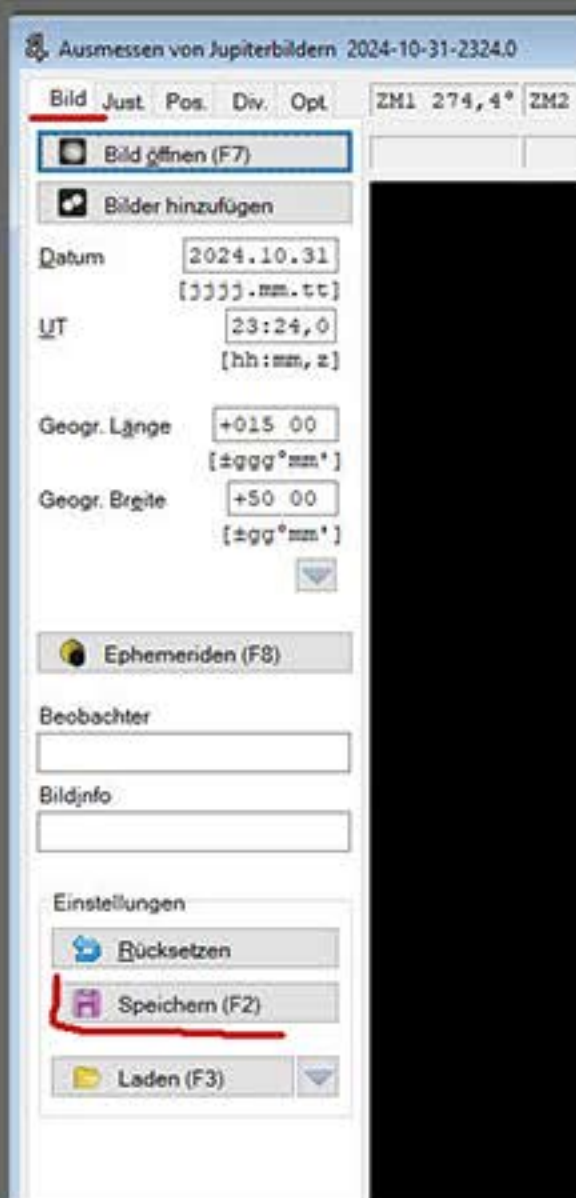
Ausmessen von Jupiterbildern 2024-10-31-2324.0

Bild Just. Pos. Div. Opt.

ZM1 274,4° ZM2

Bild öffnen (F7)

Bilder hinzufügen

Datum 2024.10.31
[jjjj.mm.tt]

UT 23:24,0
[hh:mm,z]

Geogr. Länge +015 00
[±ggg°mm']

Geogr. Breite +50 00
[±gg°mm']

Ephemeriden (F8)

Beobachter

Bildinfo

Einstellungen

Rücksetzen

Speichern (F2)

Laden (F3)